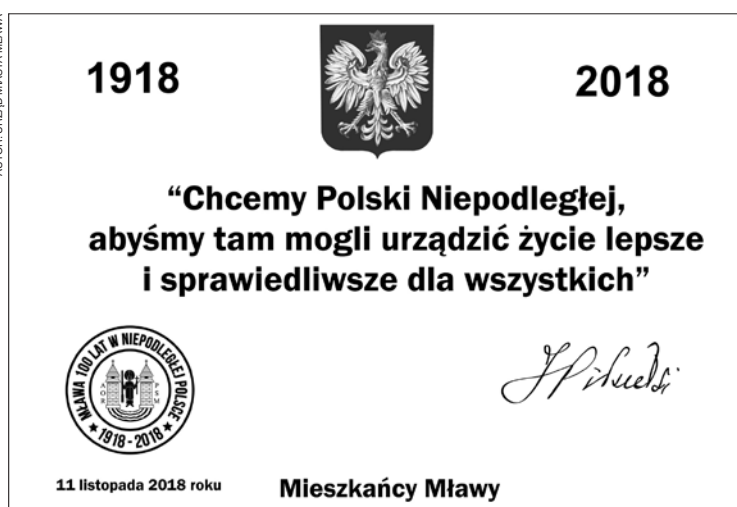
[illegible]

1918

2018

“Chcemy Polski Niepodległej, abyśmy tam mogli urządzić życie lepsze i sprawiedliwsze dla wszystkich”

MŁAWA 100 LAT W NIEPODLEGŁEJ POLSCE
1918 - 2018

J Piłsudski

11 listopada 2018 roku

Mieszkańcy Mławy